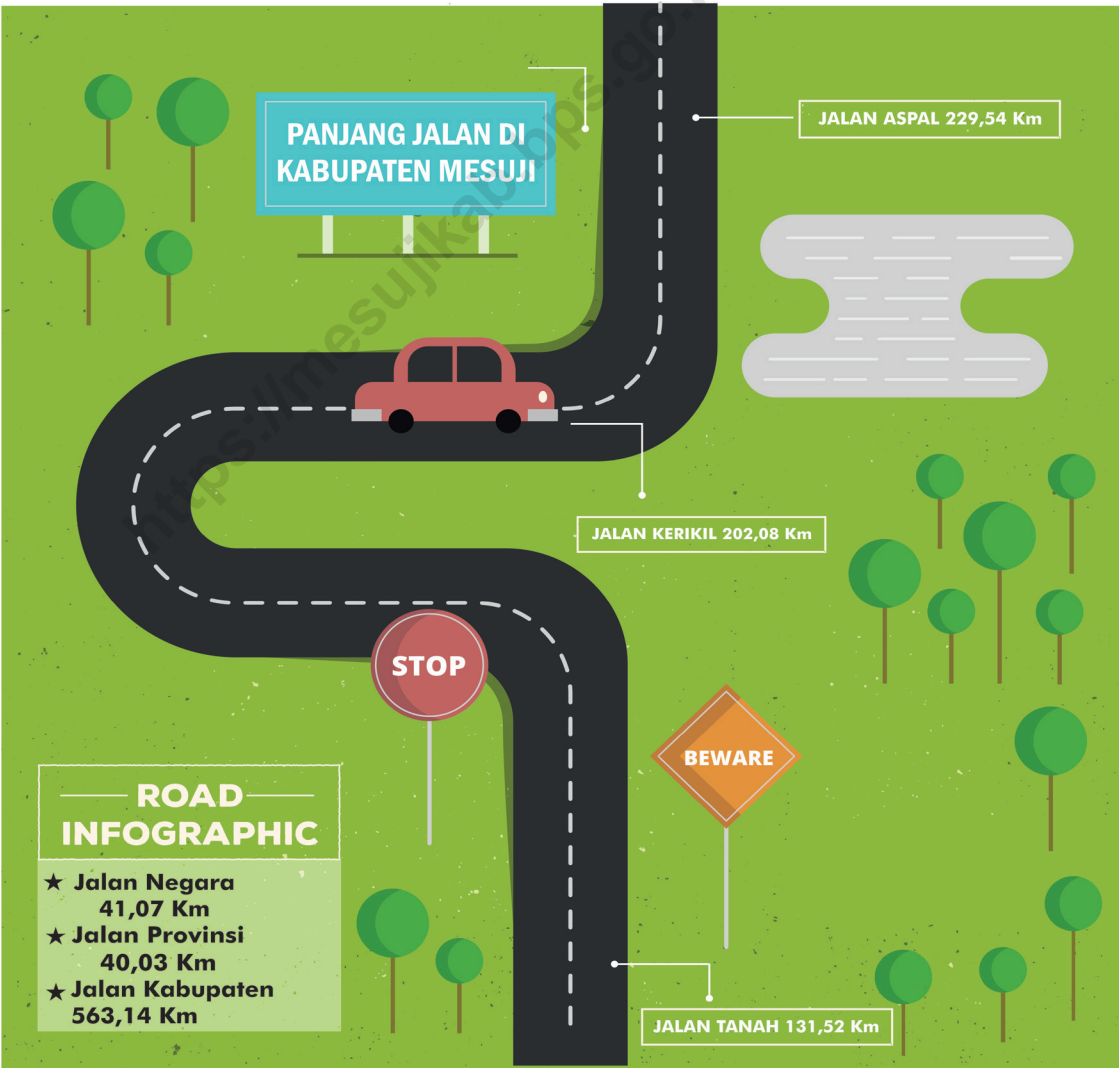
PANJANG JALAN DI KABUPATEN MESUJI

https://mesujikab.bps.go.id

JALAN ASPAL 229,54 Km

JALAN KERIKIL 202,08 Km

STOP

BEWARE

ROAD INFOGRAPHIC

★ Jalan Negara 41,07 Km
★ Jalan Provinsi 40,03 Km
★ Jalan Kabupaten 563,14 Km

JALAN TANAH 131,52 Km